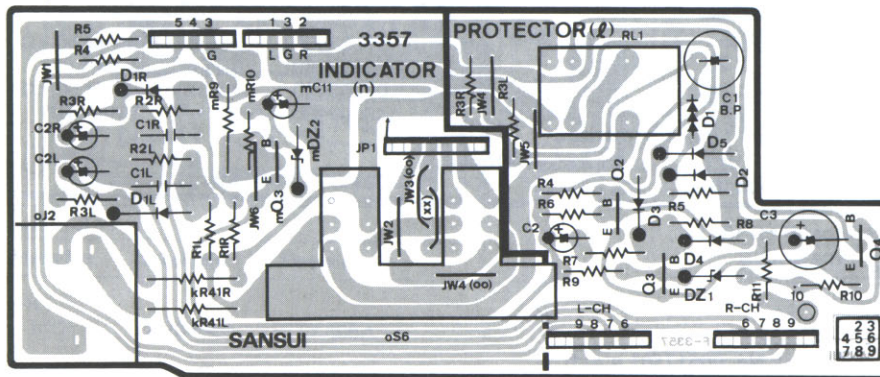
R5
5 4 3
G
1 3 2
L G R
3357
PROTECTOR($\ell$)
RL1
R4
JW1
INDICATOR
(n)
D1R
R3R
R2R
mR9
mR10
mC11
R3R
JW4
R3L
C1
B.P
D1
C2R
C1R
B
mDZ2
C2L
R2L
C1L
JP1
JW3(oo)
JW5
D5
Q2
D2
E
mQ3
(xx)
R1L
R1R
JW6
D1L
R3L
oJ2
R4
R6
B
D3
R5
R8
C3
B
Q4
JW2
C2
E
R7
R9
B
D4
Q3
E
DZ1
R11
i0
R10
E
JW4(oo)
kR41R
kR41L
SANSUI
oS6
L-CH
9 8 7 6
F-3357
R-CH
6 7 8 9
2 3
4 5 6
7 8 9